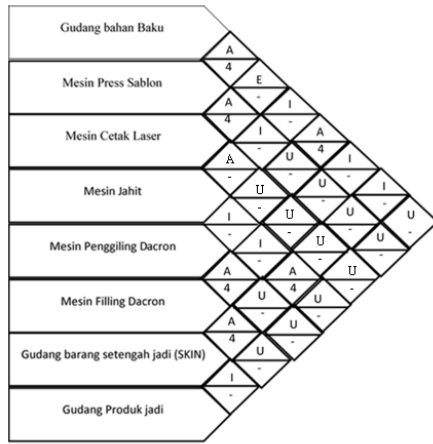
Gudang bahan Baku

A
4

Mesin Press Sablon

E
-

A
4

I
-

Mesin Cetak Laser

I
-

A
4

A
-

U
-

I
-

Mesin Jahit

U
-

U
-

I
-

I
-

U
-

U
-

U
-

Mesin Penggiling Dacron

I
-

U
-

U
-

A
4

A
4

U
-

Mesin Filling Dacron

U
-

U
-

A
4

U
-

Gudang barang setengah jadi (SKIN)

U
-

I
-

Gudang Produk jadi